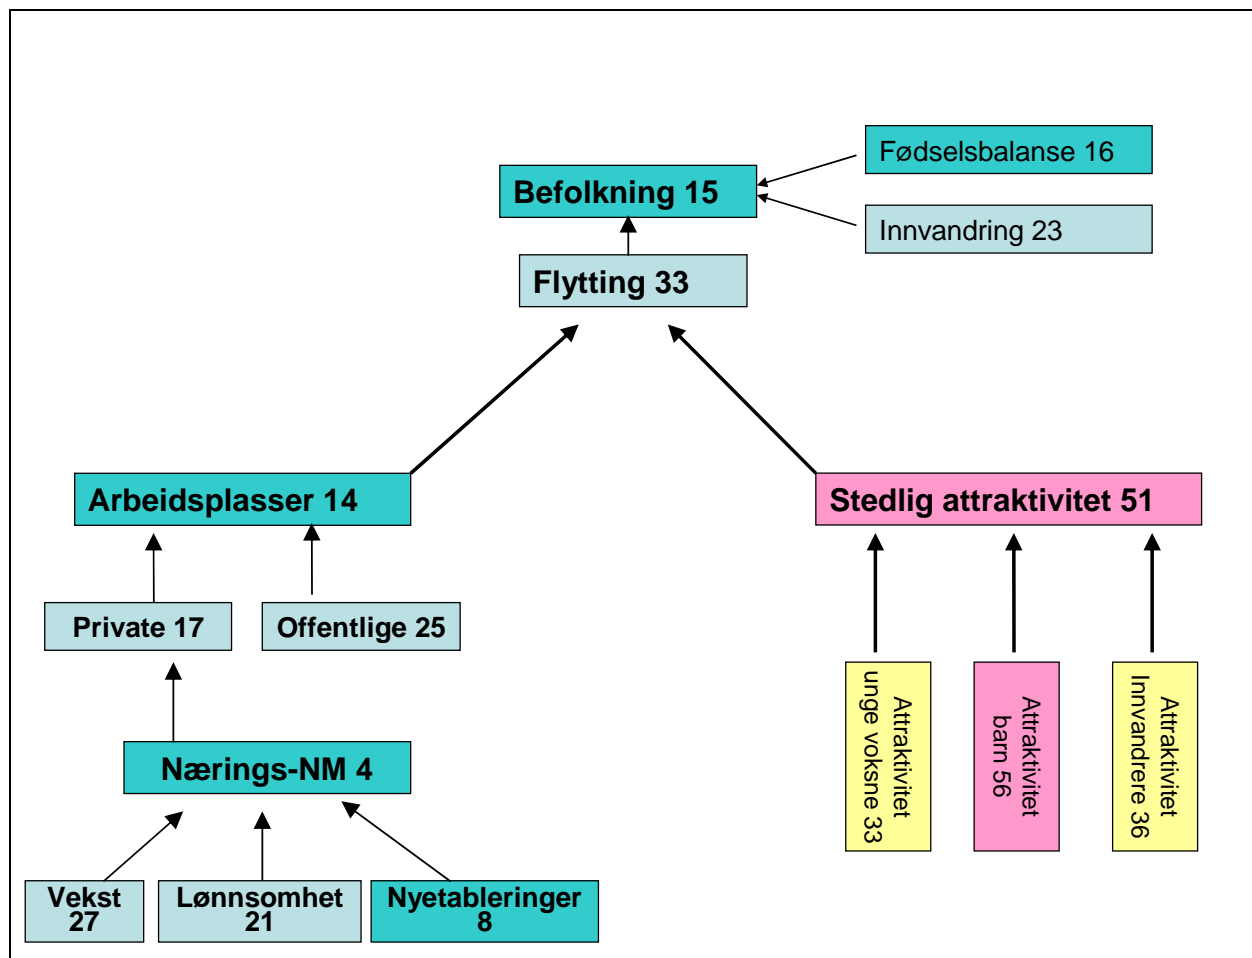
Fødselsbalanse 16

Befolkning 15

Innvandring 23

Flytting 33

Arbeidsplasser 14

Stedlig attraktivitet 51

Private 17

Offentlige 25

Næerings-NM 4

Attraktivitet unge voksne 33

Attraktivitet barn 56

Attraktivitet Innvandrere 36

Vekst 27

Lønnsomhet 21

Nyetableringer 8